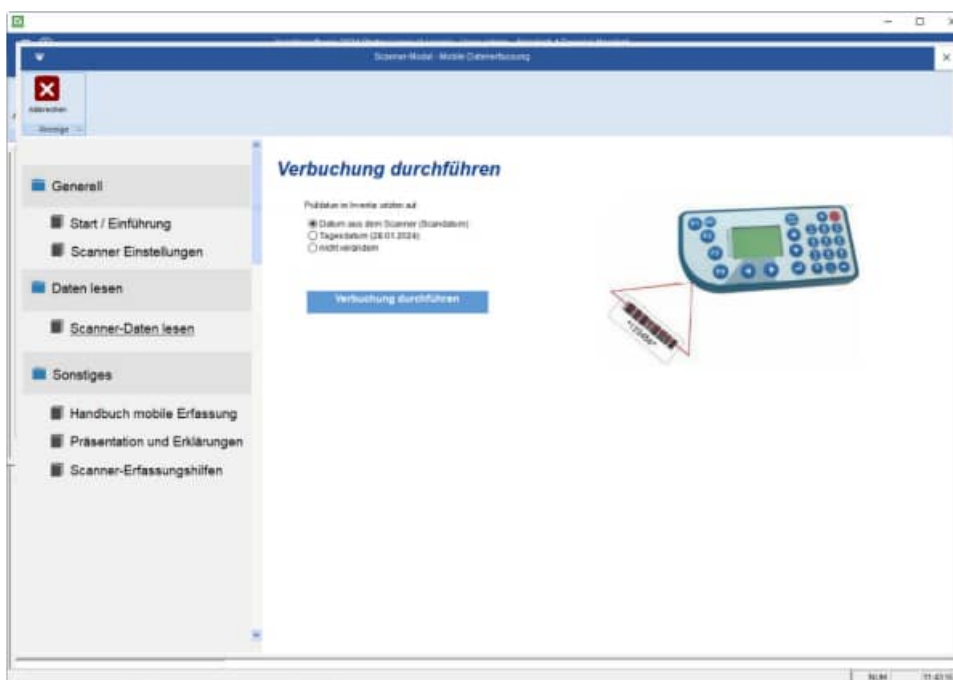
Scanner-Modul - Mobile Datenerfassung

Abbrechen

Anzeige

Generell

Start / Einführung

Scanner Einstellungen

Daten lesen

Scanner-Daten lesen

Sonstiges

Handbuch mobile Erfassung

Präsentation und Erklärungen

Scanner-Erfassungshilfen

Verbuchung durchführen

Prüfdatum im Inventar setzen auf

Datum aus dem Scanner (Scandatum)
Tagesdatum (26.01.2024)
nicht verändern

Verbuchung durchführen

*123456*

NUM